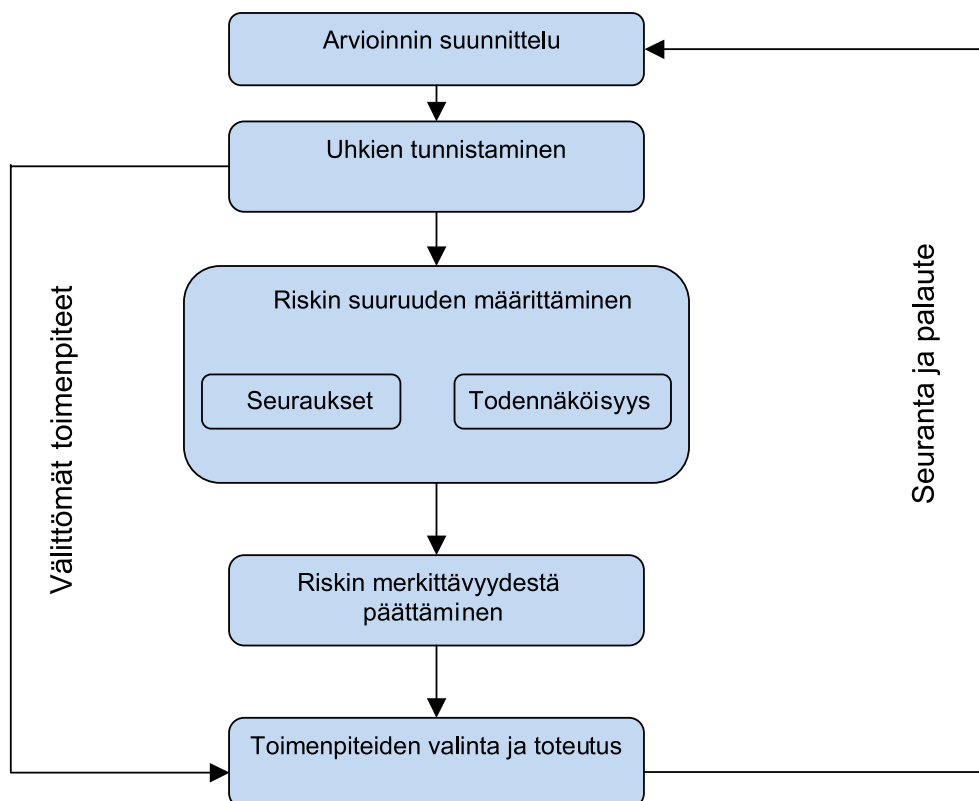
Arvioinnin suunnittelu

Uhkien tunnistaminen

Riskin suuruuden määrittäminen

Seuraukset

Todennäköisyys

Riskin merkittävyydestä päättäminen

Toimenpiteiden valinta ja toteutus

Välittömät toimenpiteet

Seuranta ja palaute